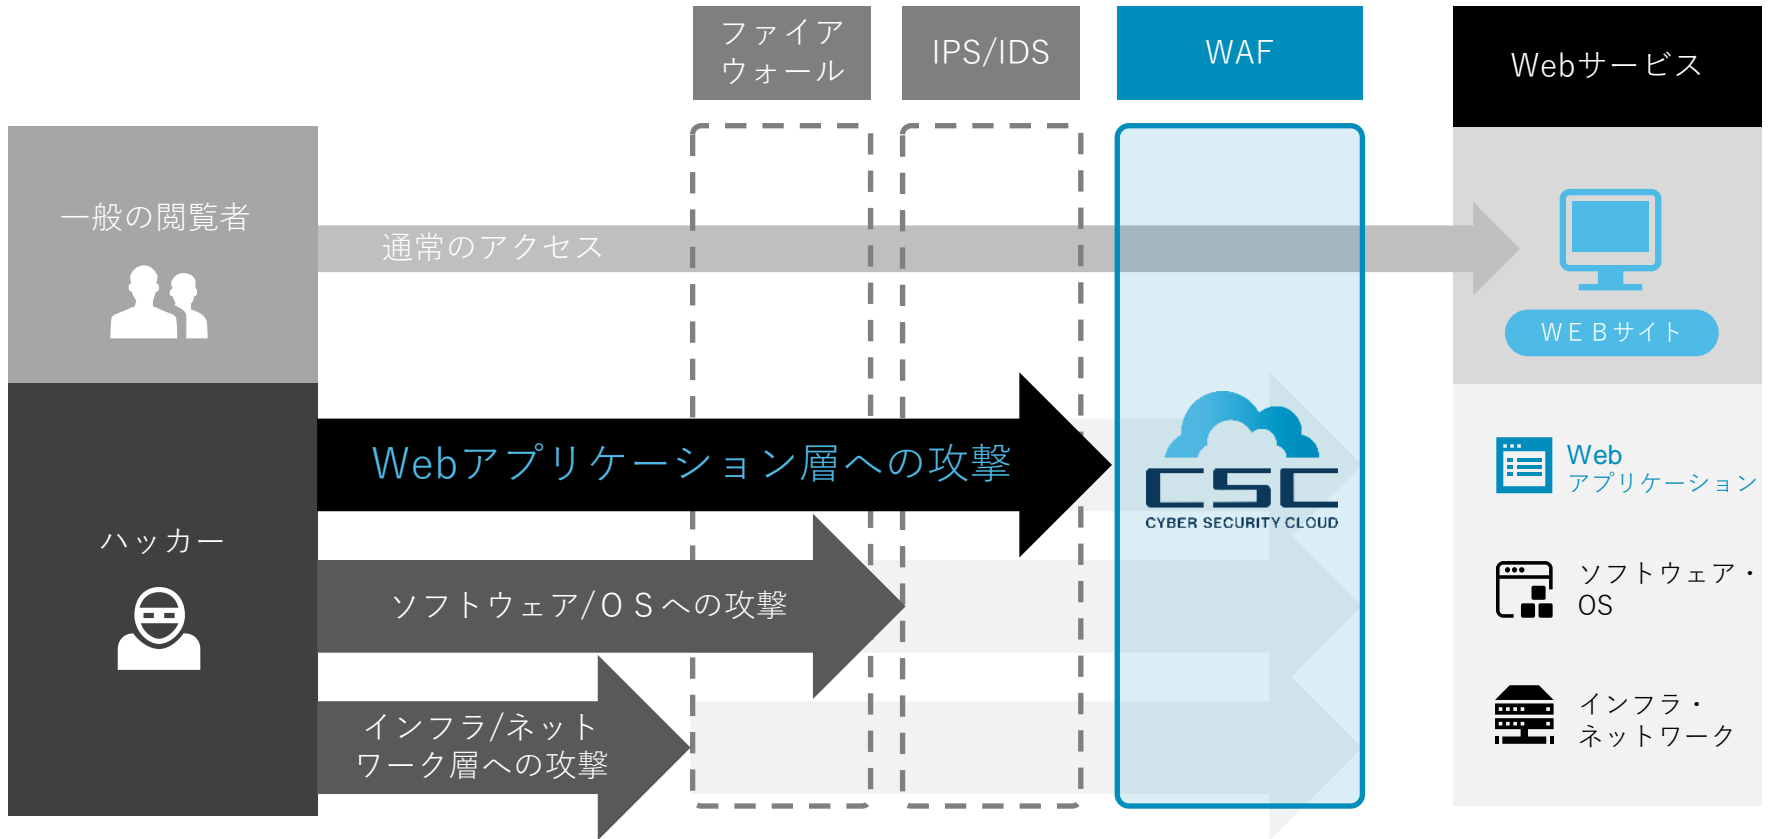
ファイアウォール

IPS/IDS

WAF

Webサービス

一般の閲覧者

通常のアクセス

WEBサイト

ハッカー

Webアプリケーション層への攻撃

CSC
CYBER SECURITY CLOUD

Web
アプリケーション

ソフトウェア/OSへの攻撃

ソフトウェア・OS

インフラ/ネットワーク層への攻撃

インフラ・ネットワーク